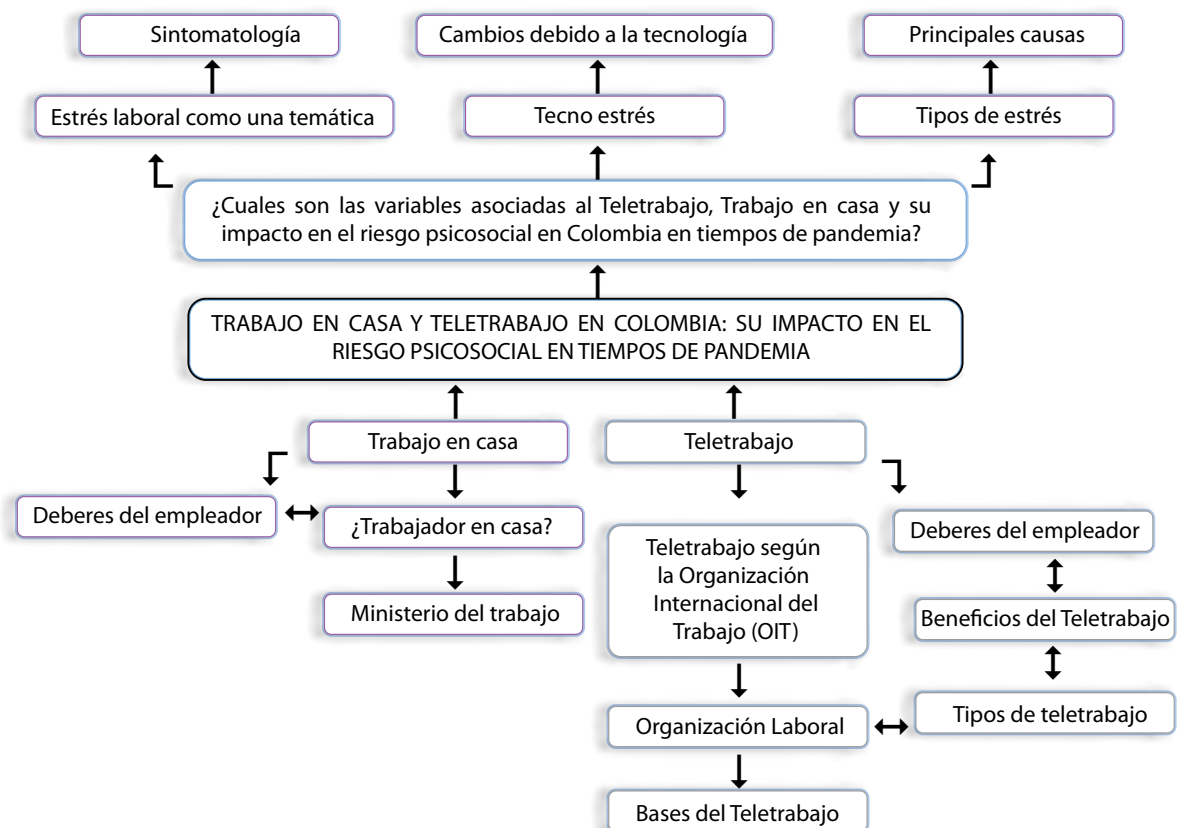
Sintomatología

Cambios debido a la tecnología

Principales causas

Estrés laboral como una temática

Tecno estrés

Tipos de estrés

¿Cuales son las variables asociadas al Teletrabajo, Trabajo en casa y su impacto en el riesgo psicosocial en Colombia en tiempos de pandemia?

TRABAJO EN CASA Y TELETRABAJO EN COLOMBIA: SU IMPACTO EN EL RIESGO PSICOSOCIAL EN TIEMPOS DE PANDEMIA

Trabajo en casa

Teletrabajo

Deberes del empleador

¿Trabajador en casa?

Ministerio del trabajo

Teletrabajo según la Organización Internacional del Trabajo (OIT)

Deberes del empleador

Beneficios del Teletrabajo

Tipos de teletrabajo

Organización Laboral

Bases del Teletrabajo